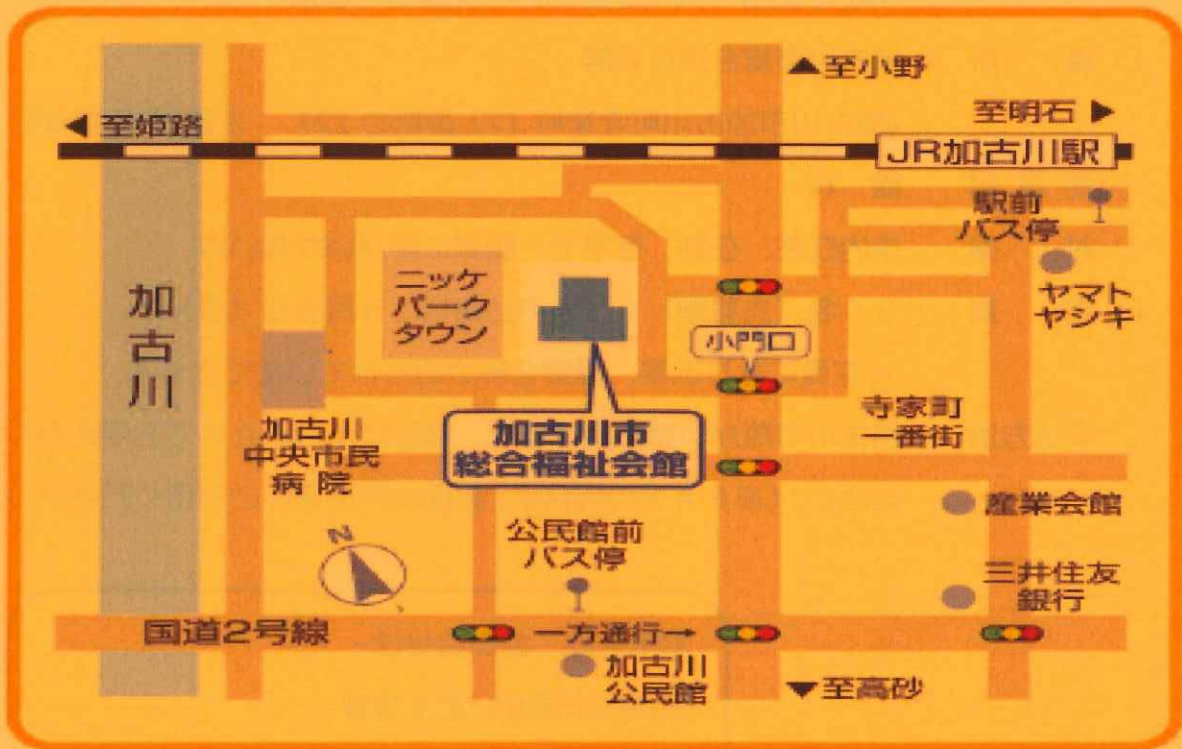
▲至小野

至明石 ▶

◀ 至姫路

JR加古川駅

駅前
バス停

ヤマト
ヤシキ

加
古
川

ニッケ
パーク
タウン

小門口

寺家町
一番街

加古川
中央市民
病院

加古川市
総合福祉会館

産業会館

N

公民館前
バス停

三井住友
銀行

国道2号線

一方通行→

加古川
公民館

▼至高砂